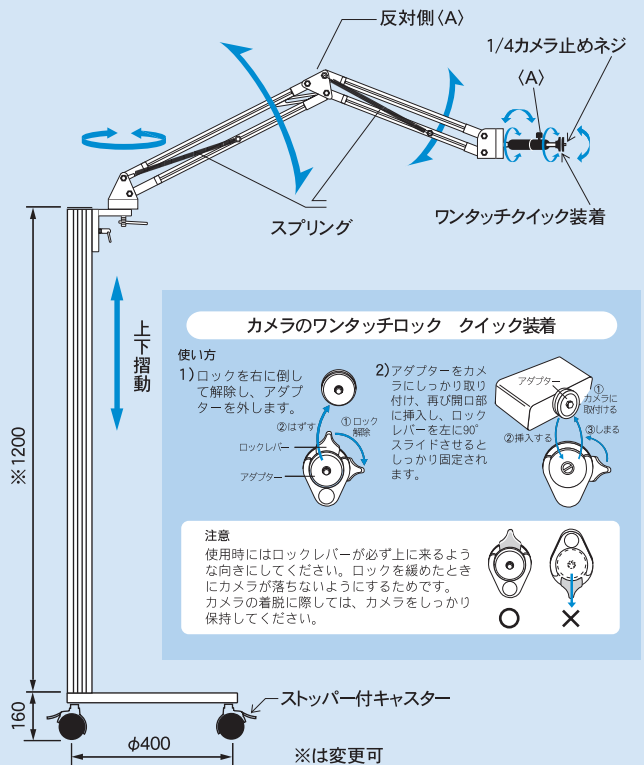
反対側〈A〉

1/4カメラ止めネジ

〈A〉

ワンタッチクイック装着

スプリング

上下摺動

※1200

160

ϕ400

ストッパー付キャスター

※は変更可

カメラのワンタッチロック　クイック装着

使い方

1) ロックを右に倒して解除し、アダプターを外します。

②はずす

①ロック解除

ロックレバー

アダプター

2) アダプターをカメラにしっかり取り付け、再び開口部に挿入し、ロックレバーを左に90°スライドさせるとしっかり固定されます。

アダプター

①カメラに取付ける

②挿入する

③しまる

注意

使用時にはロックレバーが必ず上に来るような向きにしてください。ロックを緩めたときにカメラが落ちないようにするためです。
カメラの着脱に際しては、カメラをしっかり保持してください。

○

×